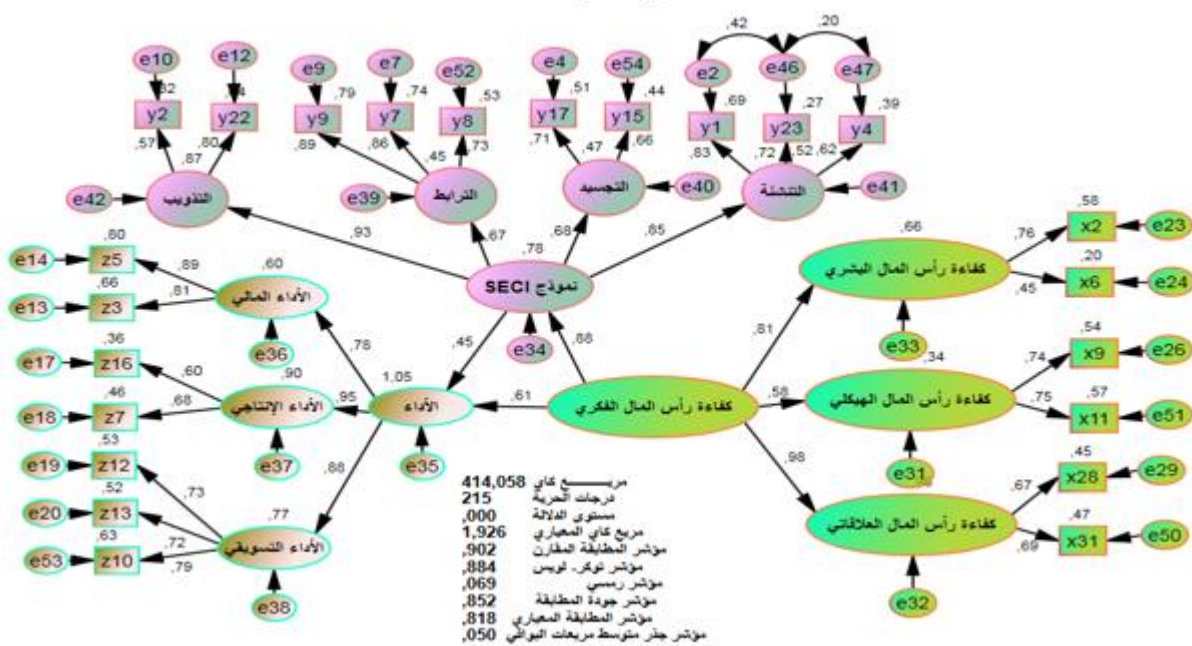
,42 ,20
e10 e12 e9 e7 e52 e4 e54 e2 e46 e47
,62 ,4 ,79 ,74 ,53 ,51 ,44 ,69 ,27 ,39
y2 y22 y9 y7 y8 y17 y15 y1 y23 y4
,57 ,80 ,89 ,86 ,45 ,73 ,71 ,47 ,66 ,83 ,72 ,52 ,62
,87
e42 التذويب e39 الترابط التجسيد e40 التنشئة e41
,93 ,67 ,78 ,68 ,85
,66
,80 ,89 ,60 ,58
e14 z5 الأداء المالي نموذج SECI كفاءة رأس المال البشري ,76 x2 e23
,66 ,81 ,20
e13 z3 ,45 x6 e24
e36 e34
,36 ,78 ,45 ,88 ,81 ,54
e17 z16 ,60 ,90 e33 ,34 ,74 x9 e26
,46 1,05
e18 z7 ,68 الأداء الإنتاجي ,95 الأداء ,61 كفاءة رأس المال الفكري ,58 كفاءة رأس المال الهيكلي ,75 x11 e51
,57
e37 e35
,53 ,88 ,98 e31 ,45
e19 z12 ,73 ,67 x28 e29
,52 ,77
e20 z13 ,72 كفاءة رأس المال العلاقاتي ,47
,63 الأداء التسويقي ,69 x31 e50
e53 z10 ,79
e38 e32

414,058 مربع كاي
215 درجات الحرية
,000 مستوى الدلالة
1,926 مربع كاي المعياري
,902 مؤشر المطابقة المقارن
,884 مؤشر توكر- لويس
,069 مؤشر رمسي
,852 مؤشر جودة المطابقة
,818 مؤشر المطابقة المعياري
,050 مؤشر جذر متوسط مربعات البواقي